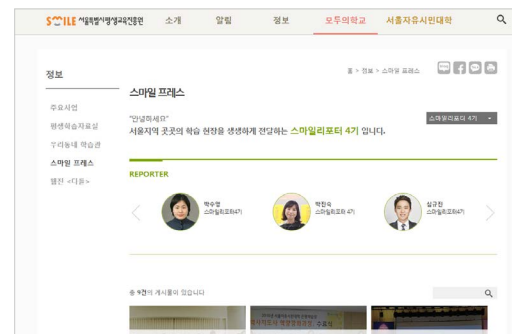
SMILE 서울특별시평생교육진흥원 소개 알림 정보 모두의학교 서울자유시민대학

정보

주요사업
평생학습자료실
우리동네 학습관
스마일 프레스
웹진 <다들>

홈 > 정보 > 스마일 프레스

스마일 프레스

스마일리포터 4기

"안녕하세요"
서울지역 곳곳의 학습 현장을 생생하게 전달하는 스마일리포터 4기 입니다.

REPORTER

박수영
스마일리포터4기

박한숙
스마일리포터 4기

심규진
스마일리포터4기

총 9건의 게시물이 있습니다

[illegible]